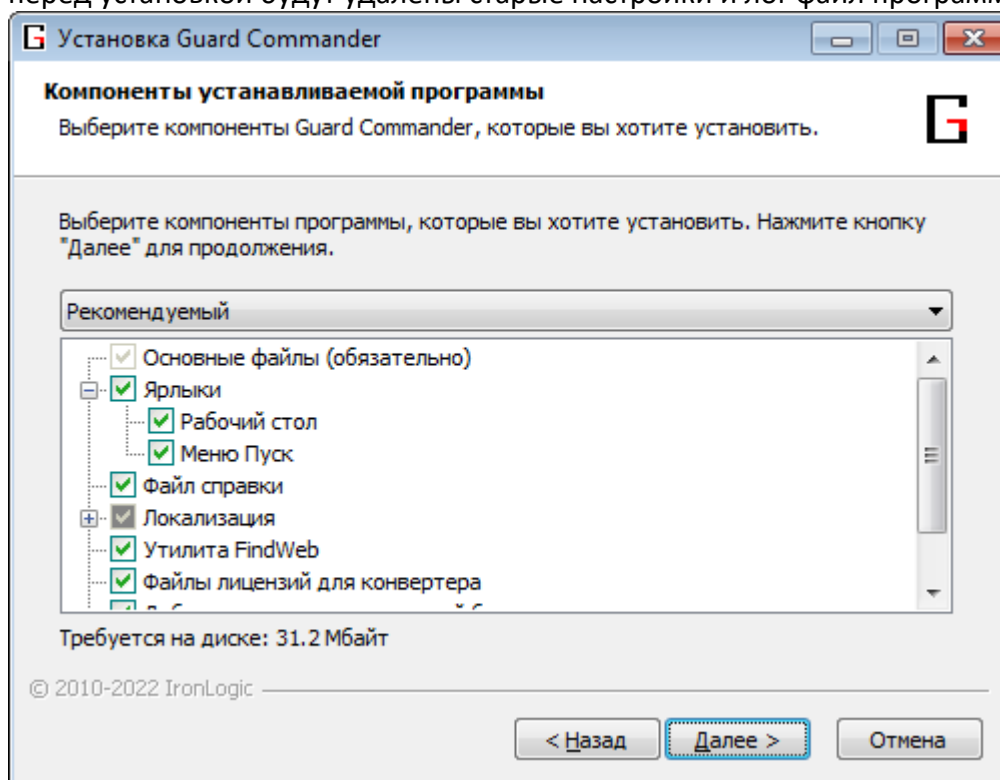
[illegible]

Установка Guard Commander

Компоненты устанавливаемой программы

Выберите компоненты Guard Commander, которые вы хотите установить.

Выберите компоненты программы, которые вы хотите установить. Нажмите кнопку "Далее" для продолжения.

Рекомендуемый

Основные файлы (обязательно)
Ярлыки
Рабочий стол
Меню Пуск
Файл справки
Локализация
Утилита FindWeb
Файлы лицензий для конвертера
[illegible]

Требуется на диске: 31.2 Мбайт

© 2010-2022 IronLogic

< Назад
Далее >
Отмена